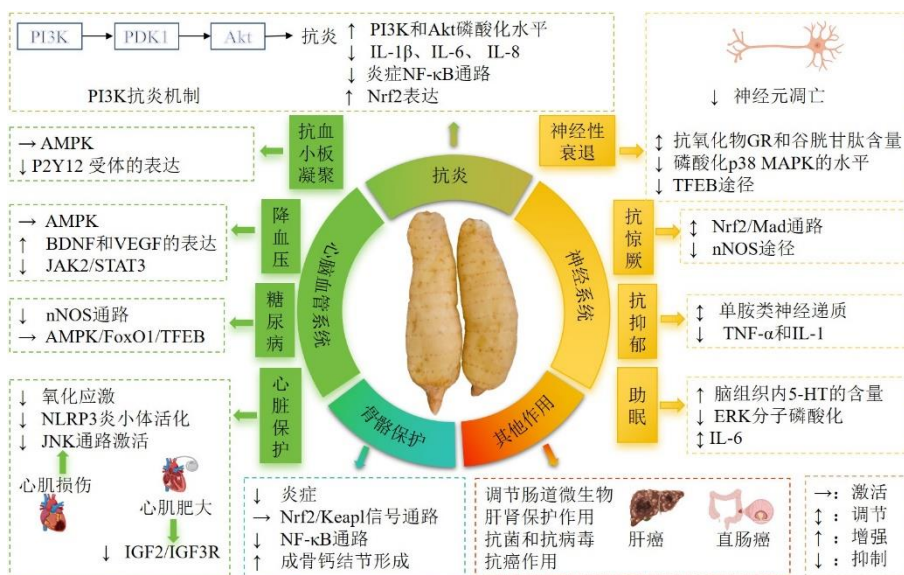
PI3K → PDK1 → Akt → 抗炎
↑ PI3K和Akt磷酸化水平
↓ IL-1β、IL-6、IL-8
↓ 炎症NF-κB通路
↑ Nrf2表达

PI3K抗炎机制

↓ 神经元凋亡

→ AMPK
↓ P2Y12 受体的表达

抗血小板凝聚

抗炎

神经性衰退

↕ 抗氧化物GR和谷胱甘肽含量
↓ 磷酸化p38 MAPK的水平
↓ TFEB途径

→ AMPK
↑ BDNF和VEGF的表达
↓ JAK2/STAT3

降血压

心脑血管系统

神经系统

抗惊厥

↕ Nrf2/Mad通路
↓ nNOS途径

↓ nNOS通路
→ AMPK/FoxO1/TFEB

糖尿病

抗抑郁

↕ 单胺类神经递质
↓ TNF-α和IL-1

↓ 氧化应激
↓ NLRP3炎小体活化
↓ JNK通路激活

心脏保护

骨骼保护

其他作用

助眠

↑ 脑组织内5-HT的含量
↓ ERK分子磷酸化
↕ IL-6

心肌损伤

心肌肥大

↓ IGF2/IGF3R

↓ 炎症
→ Nrf2/Keapl信号通路
↓ NF-κB通路
↑ 成骨钙结节形成

调节肠道微生物
肝肾保护作用
抗菌和抗病毒
抗癌作用

肝癌

直肠癌

→: 激活
↕: 调节
↑: 增强
↓: 抑制